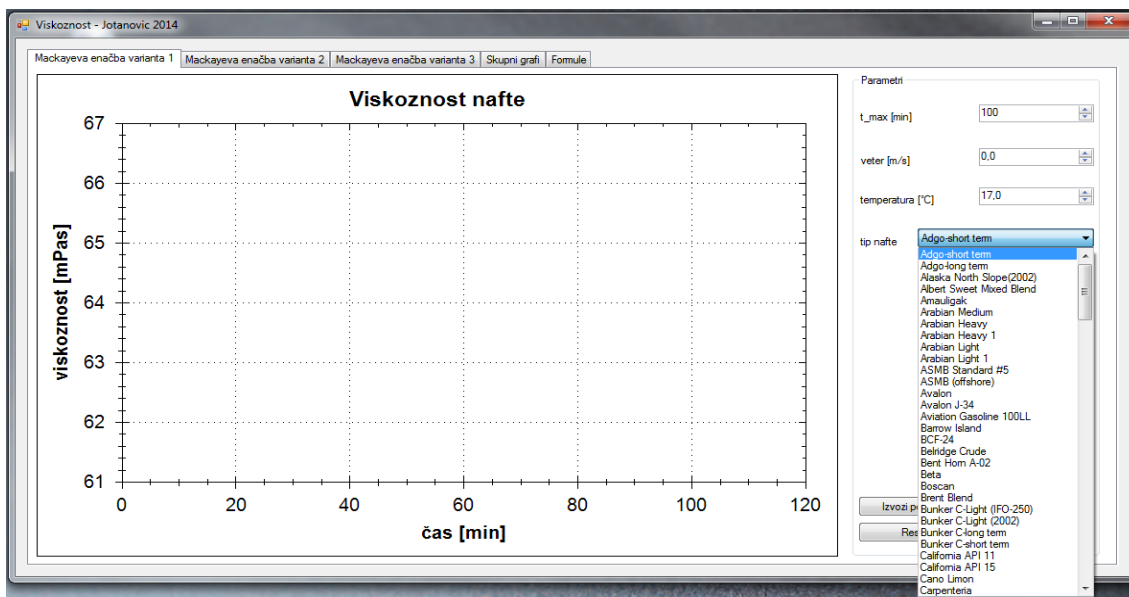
Viskoznost - Jotanovic 2014

Mackayeva enačba varianta 1 | Mackayeva enačba varianta 2 | Mackayeva enačba varianta 3 | Skupni grafi | Formule

Viskoznost nafte

67
66
65
64
63
62
61

viskoznost [mPas]

0 20 40 60 80 100 120

čas [min]

Parametri

t_max [min] 100

veter [m/s] 0,0

temperatura [°C] 17,0

tip nafte Adgo-short term

Adgo-short term
Adgo-long term
Alaska North Slope(2002)
Albert Sweet Mixed Blend
Amauligak
Arabian Medium
Arabian Heavy
Arabian Heavy 1
Arabian Light
Arabian Light 1
ASMB Standard #5
ASMB (offshore)
Avalon
Avalon J-34
Aviation Gasoline 100LL
Barrow Island
BCF-24
Belridge Crude
Bent Horn A-02
Beta
Boscan
Brent Blend
Bunker C-Light (IFO-250)
Bunker C-Light (2002)
Bunker C-long term
Bunker C-short term
California API 11
California API 15
Cano Limon
Carpenteria

Izvozi p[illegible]

Res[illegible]